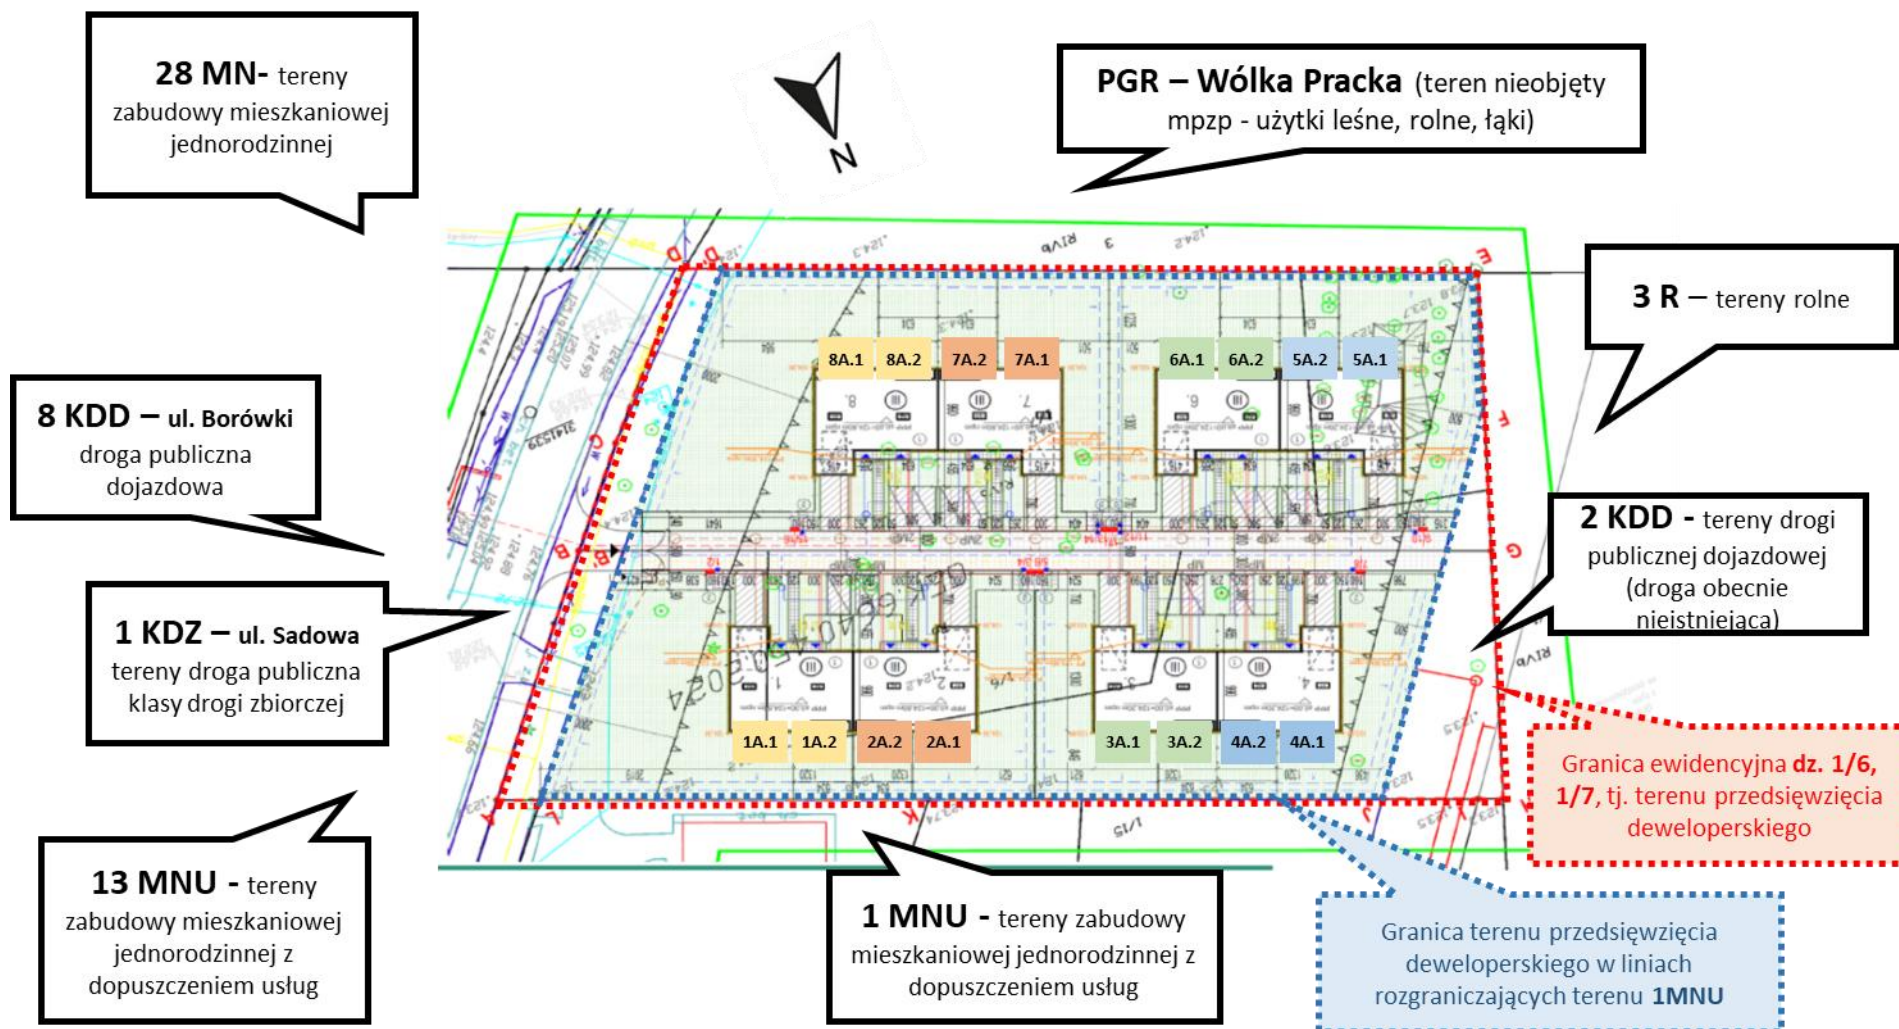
28 MN- tereny zabudowy mieszkaniowej jednorodzinnej

N

PGR – Wólka Pracka (teren nieobjęty mpzp - użytki leśne, rolne, łąki)

3 R – tereny rolne

8 KDD – ul. Borówki droga publiczna dojazdowa

1 KDZ – ul. Sadowa tereny droga publiczna klasy drogi zbiorczej

2 KDD - tereny drogi publicznej dojazdowej (droga obecnie nieistniejąca)

8A.1 8A.2 7A.2 7A.1 6A.1 6A.2 5A.2 5A.1

1A.1 1A.2 2A.2 2A.1 3A.1 3A.2 4A.2 4A.1

Granica ewidencyjna dz. 1/6, 1/7, tj. terenu przedsięwzięcia deweloperskiego

13 MNU - tereny zabudowy mieszkaniowej jednorodzinnej z dopuszczeniem usług

1 MNU - tereny zabudowy mieszkaniowej jednorodzinnej z dopuszczeniem usług

Granica terenu przedsięwzięcia deweloperskiego w liniach rozgraniczających terenu 1MNU